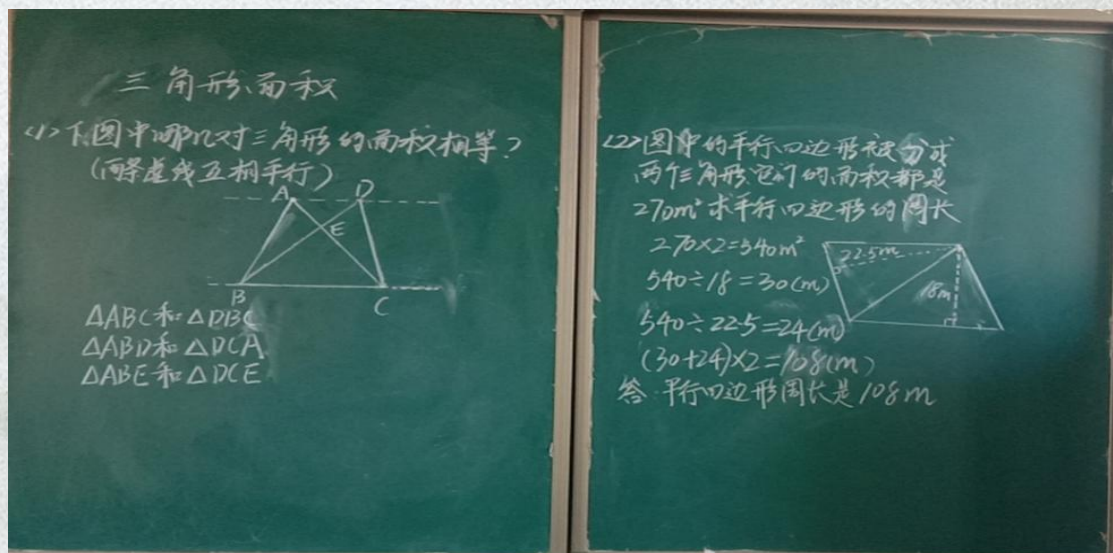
三角形面积

<1> 下图中哪几对三角形的面积相等？
(两条虚线互相平行)

A D E B C

△ABC和△DBC
△ABD和△DCA
△ABE和△DCE

<2> 图中的平行四边形被分成两个三角形，它们的面积都是$270m^2$，求平行四边形的周长

$270×2=540m^2$
$540÷18=30(m)$
$540÷22.5=24(m)$
$(30+24)×2=108(m)$
答：平行四边形周长是108m

22.5m
18m